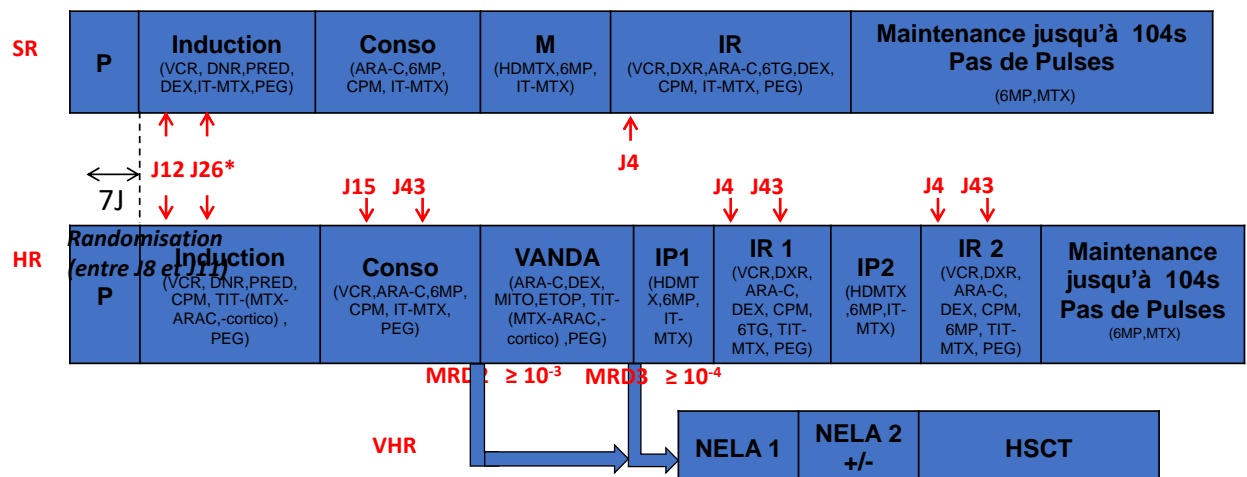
SR

| P | Induction (VCR, DNR,PRED, DEX,IT-MTX,PEG) | Conso (ARA-C,6MP, CPM, IT-MTX) | M (HDMTX,6MP, IT-MTX) | IR (VCR,DXR,ARA-C,6TG,DEX, CPM, IT-MTX, PEG) | Maintenance jusqu'à 104s Pas de Pulses (6MP,MTX) |
|---|---|---|---|---|---|

J12 J26*

J4

7J

J15 J43

J4 J43

J4 J43

Randomisation (entre J8 et J11)

HR

| P | Induction (VCR, DNR,PRED, CPM, TIT-(MTX-ARAC,-cortico) , PEG) | Conso (VCR,ARA-C,6MP, CPM, IT-MTX, PEG) | VANDA (ARA-C,DEX, MITO,ETOP, TIT-(MTX-ARAC,-cortico) ,PEG) | IP1 (HDMTX,6MP, IT-MTX) | IR 1 (VCR,DXR, ARA-C, DEX, CPM, 6TG, TIT-MTX, PEG) | IP2 (HDMTX ,6MP,IT-MTX) | IR 2 (VCR,DXR, ARA-C, DEX, CPM, 6MP, TIT-MTX, PEG) | Maintenance jusqu'à 104s Pas de Pulses (6MP,MTX) |
|---|---|---|---|---|---|---|---|---|

MRD2 ≥ $10^{-3}$ MRD3 ≥ $10^{-4}$

VHR

| NELA 1 | NELA 2 +/- | HSCT |
|---|---|---|